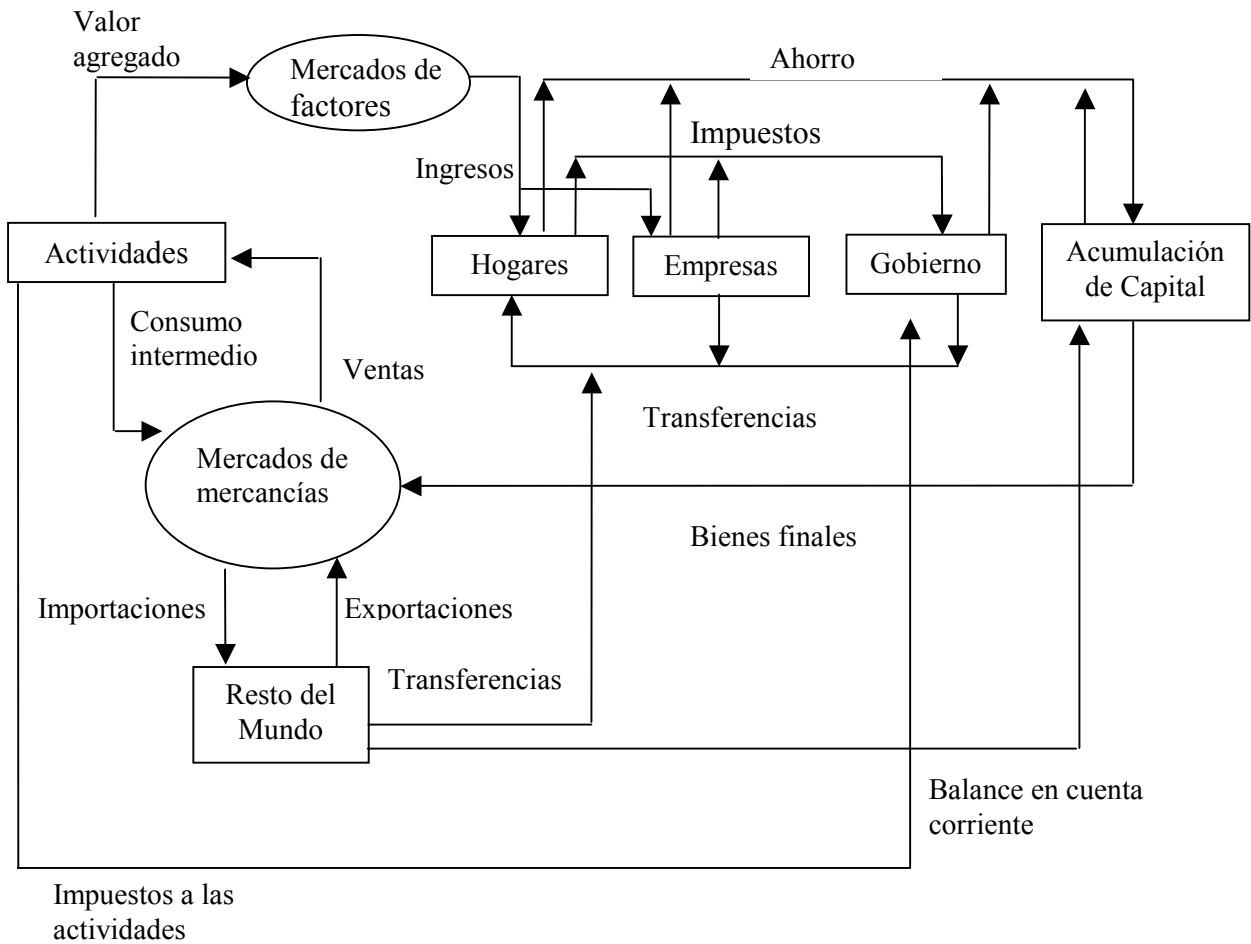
Valor agregado

Mercados de factores

Ahorro

Impuestos

Ingresos

Actividades

Hogares

Empresas

Gobierno

Acumulación de Capital

Consumo intermedio

Ventas

Transferencias

Mercados de mercancías

Bienes finales

Importaciones

Exportaciones

Resto del Mundo

Transferencias

Balance en cuenta corriente

Impuestos a las actividades